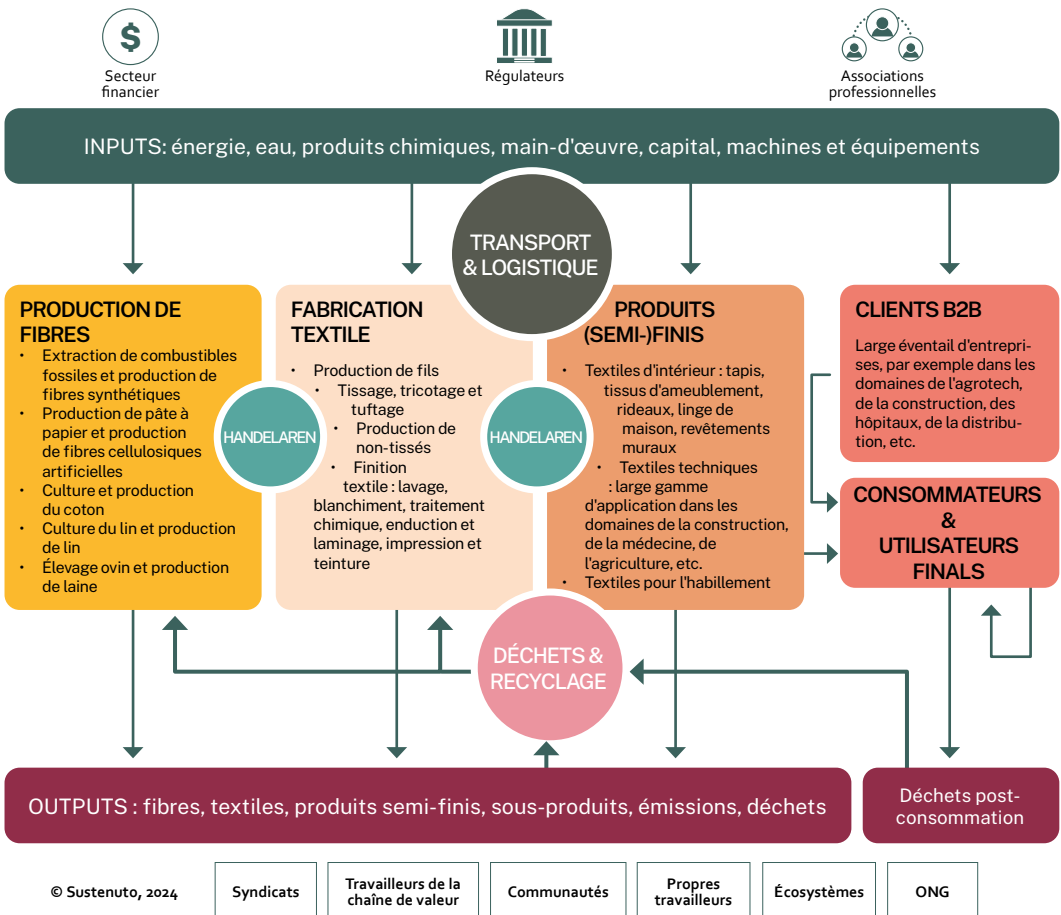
Secteur financier

Régulateurs

Associations professionnelles

INPUTS: énergie, eau, produits chimiques, main-d'œuvre, capital, machines et équipements

TRANSPORT & LOGISTIQUE

PRODUCTION DE FIBRES
• Extraction de combustibles fossiles et production de fibres synthétiques
• Production de pâte à papier et production de fibres cellulosiques artificielles
• Culture et production du coton
• Culture du lin et production de lin
• Élevage ovin et production de laine

HANDELAREN

FABRICATION TEXTILE
• Production de fils
• Tissage, tricotage et tuftage
• Production de non-tissés
• Finition textile : lavage, blanchiment, traitement chimique, enduction et laminage, impression et teinture

HANDELAREN

PRODUITS (SEMI-)FINIS
• Textiles d'intérieur : tapis, tissus d'ameublement, rideaux, linge de maison, revêtements muraux
• Textiles techniques : large gamme d'application dans les domaines de la construction, de la médecine, de l'agriculture, etc.
• Textiles pour l'habillement

CLIENTS B2B
Large éventail d'entreprises, par exemple dans les domaines de l'agrotech, de la construction, des hôpitaux, de la distribution, etc.

CONSOMMATEURS & UTILISATEURS FINALS

DÉCHETS & RECYCLAGE

OUTPUTS : fibres, textiles, produits semi-finis, sous-produits, émissions, déchets

Déchets post-consommation

© Sustenuto, 2024

| Syndicats | Travailleurs de la chaîne de valeur | Communautés | Propres travailleurs | Écosystèmes | ONG |
|---|---|---|---|---|---|